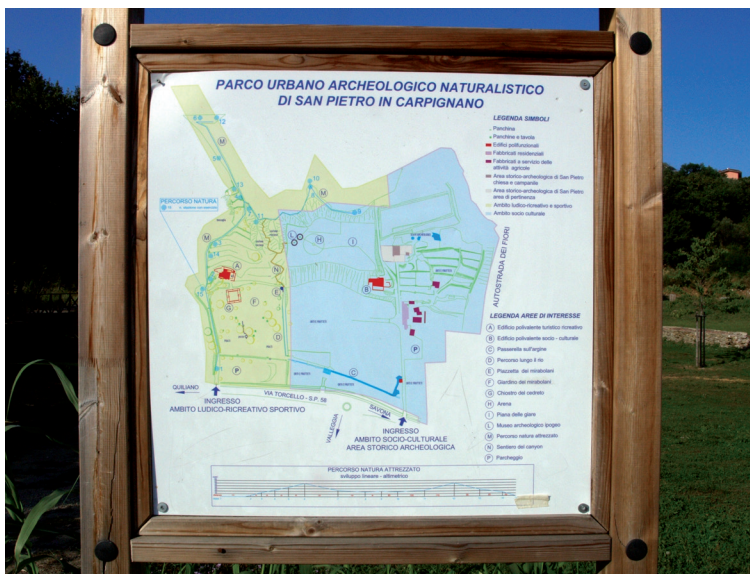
PARCO URBANO ARCHEOLOGICO NATURALISTICO
DI SAN PIETRO IN CARPIGNANO

LEGENDA SIMBOLI
Panchina
Panchine e tavole
Edifici polifunzionali
Fabbricati residenziali
Fabbricati a servizio delle attività agricole
Area storico-archeologica di San Pietro chiesa e campanile
Area storico-archeologica di San Pietro area di pertinenza
Ambito ludico-ricreativo e sportivo
Ambito socio culturale

LEGENDA AREE DI INTERESSE
A Edificio polivalente turistico ricreativo
B Edificio polivalente socio - culturale
C Passerelle sull'argine
D Percorso lungo il rio
E Piazzetta dei minatori
F Giardino dei mirabolani
G Chiostro del cedreto
H Arena
I Piana delle giare
L Museo archeologico ipogeo
M Percorso natura attrezzato
N Sentiero del canyon
P Parcheggio

PERCORSO NATURA

AUTOSTRADA DEI FIORI

QUILIANO
INGRESSO
AMBITO LUDICO-RICREATIVO SPORTIVO

VIA TORCELLO - S.P. 58
SAVONA
VALLEGGIA

INGRESSO
AMBITO SOCIO-CULTURALE
AREA STORICO ARCHEOLOGICA

PERCORSO NATURA ATTREZZATO
sviluppo lineare - altimetrico